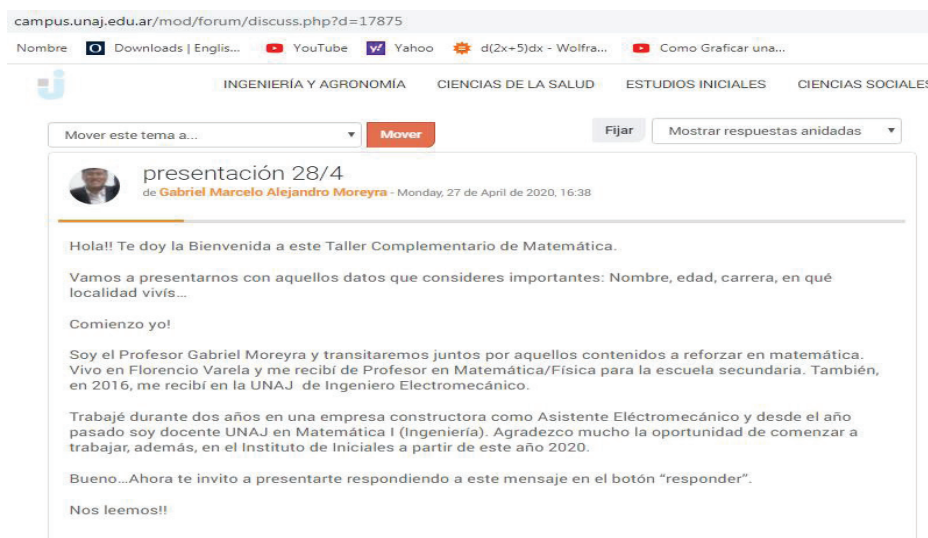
campus.unaj.edu.ar/mod/forum/discuss.php?d=17875

Nombre Downloads | Englis... YouTube Yahoo d(2x+5)dx - Wolfra... Como Graficar una...

INGENIERÍA Y AGRONOMÍA CIENCIAS DE LA SALUD ESTUDIOS INICIALES CIENCIAS SOCIALES

Mover este tema a... Mover

Fijar Mostrar respuestas anidadas

presentación 28/4

de Gabriel Marcelo Alejandro Moreyra - Monday, 27 de April de 2020, 16:38

Hola!! Te doy la Bienvenida a este Taller Complementario de Matemática.

Vamos a presentarnos con aquellos datos que consideres importantes: Nombre, edad, carrera, en qué localidad vivís...

Comienzo yo!

Soy el Profesor Gabriel Moreyra y transitaremos juntos por aquellos contenidos a reforzar en matemática. Vivo en Florencio Varela y me recibí de Profesor en Matemática/Física para la escuela secundaria. También, en 2016, me recibí en la UNAJ de Ingeniero Electromecánico.

Trabajé durante dos años en una empresa constructora como Asistente Eléctromecánico y desde el año pasado soy docente UNAJ en Matemática I (Ingeniería). Agradezco mucho la oportunidad de comenzar a trabajar, además, en el Instituto de Iniciales a partir de este año 2020.

Bueno...Ahora te invito a presentarte respondiendo a este mensaje en el botón "responder".

Nos leemos!!